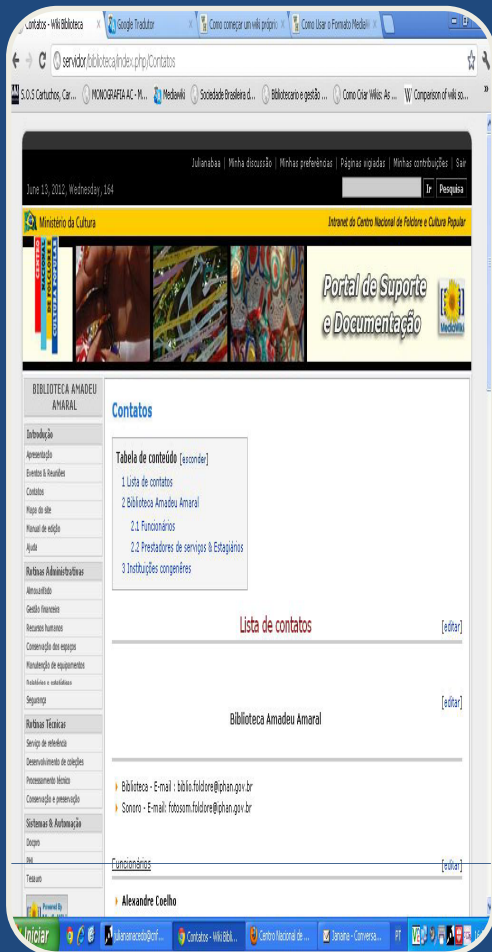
Contatos - Wiki Biblioteca × | Google Tradutor × | Como começar um wiki próprio × | Como Usar o Formato MediaW ×

servidor/biblioteca/index.php/Contatos

S.O.S Cartuchos, Car... | MONOGRAFIA AC - M... | Mediawiki | Sociedade Brasileira d... | Bibliotecario e gestão ... | Como Criar Wikis: As ... | Comparison of wiki so...

Julianabaa | Minha discussão | Minhas preferências | Páginas vigiadas | Minhas contribuições | Sair

June 13, 2012, Wednesday, 164

Ir | Pesquisa

Ministério da Cultura

Intranet do Centro Nacional de Folclore e Cultura Popular

Portal de Suporte e Documentação

MediaWiki

BIBLIOTECA AMADEU AMARAL

Introdução
Apresentação
Eventos & Reuniões
Contatos
Mapa do site
Manual de edição
Ajuda

Rotinas Administrativas
Almoxarifado
Gestão financeira
Recursos humanos
Conservação dos espaços
Manutenção de equipamentos
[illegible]
Segurança

Rotinas Técnicas
Serviço de referência
Desenvolvimento de coleções
Processamento técnico
Conservação e preservação

Sistemas & Automação
Docpro
PHL
Tesauro

Contatos

Tabela de conteúdo [esconder]
1 Lista de contatos
2 Biblioteca Amadeu Amaral
2.1 Funcionários
2.2 Prestadores de serviços & Estagiários
3 Instituições congêneres

Lista de contatos [editar]

[editar]
Biblioteca Amadeu Amaral

Biblioteca - E-mail : biblio.folclore@iphan.gov.br
Sonoro - E-mail: fotosom.folclore@iphan.gov.br

Funcionários [editar]

Alexandre Coelho

Iniciar | julianamacedo@cnf... | Contatos - Wiki Bibl... | Centro Nacional de ... | Janaina - Conversa... | PT